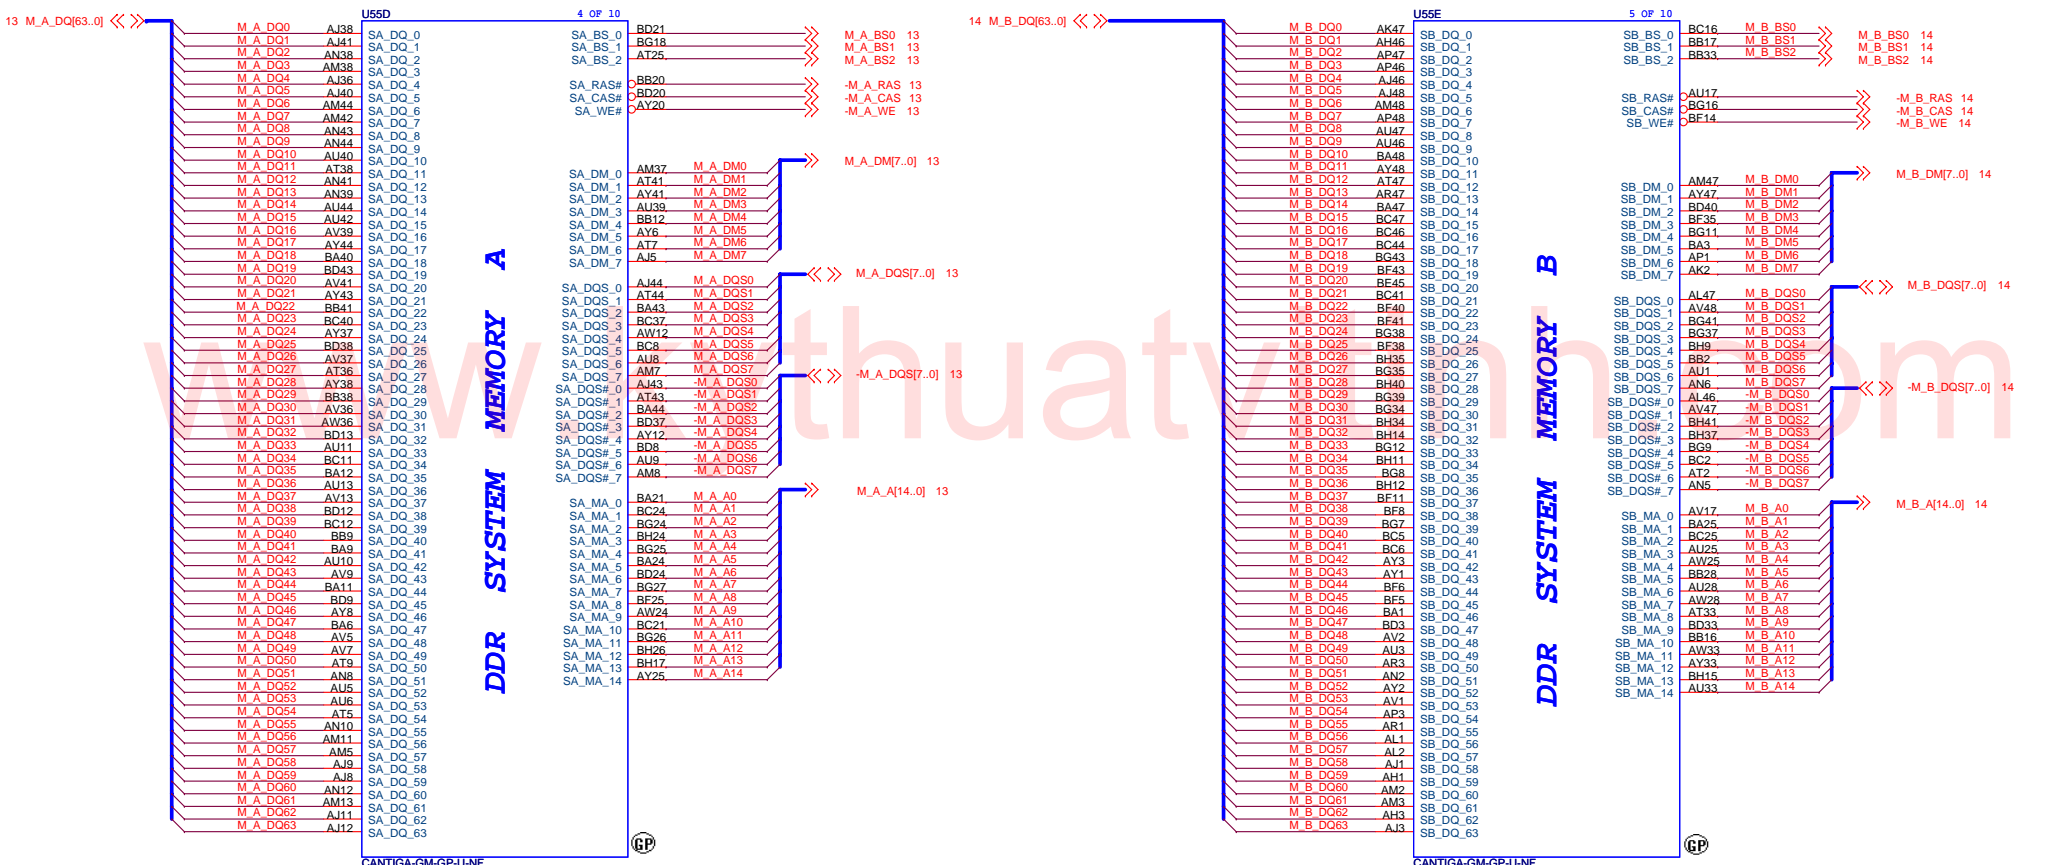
13 M_A_DQ[63..0]

U55D 4 OF 10

| Net | Pin | Signal |
|---|---|---|
| M_A_DQ0 | AJ38 | SA_DQ_0 |
| M_A_DQ1 | AJ41 | SA_DQ_1 |
| M_A_DQ2 | AN38 | SA_DQ_2 |
| M_A_DQ3 | AM38 | SA_DQ_3 |
| M_A_DQ4 | AJ36 | SA_DQ_4 |
| M_A_DQ5 | AJ40 | SA_DQ_5 |
| M_A_DQ6 | AM44 | SA_DQ_6 |
| M_A_DQ7 | AM42 | SA_DQ_7 |
| M_A_DQ8 | AN43 | SA_DQ_8 |
| M_A_DQ9 | AN44 | SA_DQ_9 |
| M_A_DQ10 | AU40 | SA_DQ_10 |
| M_A_DQ11 | AT38 | SA_DQ_11 |
| M_A_DQ12 | AN41 | SA_DQ_12 |
| M_A_DQ13 | AN39 | SA_DQ_13 |
| M_A_DQ14 | AU44 | SA_DQ_14 |
| M_A_DQ15 | AU42 | SA_DQ_15 |
| M_A_DQ16 | AV39 | SA_DQ_16 |
| M_A_DQ17 | AY44 | SA_DQ_17 |
| M_A_DQ18 | BA40 | SA_DQ_18 |
| M_A_DQ19 | BD43 | SA_DQ_19 |
| M_A_DQ20 | AV41 | SA_DQ_20 |
| M_A_DQ21 | AY43 | SA_DQ_21 |
| M_A_DQ22 | BB41 | SA_DQ_22 |
| M_A_DQ23 | BC40 | SA_DQ_23 |
| M_A_DQ24 | AY37 | SA_DQ_24 |
| M_A_DQ25 | BD38 | SA_DQ_25 |
| M_A_DQ26 | AV37 | SA_DQ_26 |
| M_A_DQ27 | AT36 | SA_DQ_27 |
| M_A_DQ28 | AY38 | SA_DQ_28 |
| M_A_DQ29 | BB38 | SA_DQ_29 |
| M_A_DQ30 | AV36 | SA_DQ_30 |
| M_A_DQ31 | AW36 | SA_DQ_31 |
| M_A_DQ32 | BD13 | SA_DQ_32 |
| M_A_DQ33 | AU11 | SA_DQ_33 |
| M_A_DQ34 | BC11 | SA_DQ_34 |
| M_A_DQ35 | BA12 | SA_DQ_35 |
| M_A_DQ36 | AU13 | SA_DQ_36 |
| M_A_DQ37 | AV13 | SA_DQ_37 |
| M_A_DQ38 | BD12 | SA_DQ_38 |
| M_A_DQ39 | BC12 | SA_DQ_39 |
| M_A_DQ40 | BB9 | SA_DQ_40 |
| M_A_DQ41 | BA9 | SA_DQ_41 |
| M_A_DQ42 | AU10 | SA_DQ_42 |
| M_A_DQ43 | AV9 | SA_DQ_43 |
| M_A_DQ44 | BA11 | SA_DQ_44 |
| M_A_DQ45 | BD9 | SA_DQ_45 |
| M_A_DQ46 | AY8 | SA_DQ_46 |
| M_A_DQ47 | BA6 | SA_DQ_47 |
| M_A_DQ48 | AV5 | SA_DQ_48 |
| M_A_DQ49 | AV7 | SA_DQ_49 |
| M_A_DQ50 | AT9 | SA_DQ_50 |
| M_A_DQ51 | AN8 | SA_DQ_51 |
| M_A_DQ52 | AU5 | SA_DQ_52 |
| M_A_DQ53 | AU6 | SA_DQ_53 |
| M_A_DQ54 | AT5 | SA_DQ_54 |
| M_A_DQ55 | AN10 | SA_DQ_55 |
| M_A_DQ56 | AM11 | SA_DQ_56 |
| M_A_DQ57 | AM5 | SA_DQ_57 |
| M_A_DQ58 | AJ9 | SA_DQ_58 |
| M_A_DQ59 | AJ8 | SA_DQ_59 |
| M_A_DQ60 | AN12 | SA_DQ_60 |
| M_A_DQ61 | AM13 | SA_DQ_61 |
| M_A_DQ62 | AJ11 | SA_DQ_62 |
| M_A_DQ63 | AJ12 | SA_DQ_63 |

SA_BS_0 BD21 M_A_BS0 13
SA_BS_1 BG18 M_A_BS1 13
SA_BS_2 AT25 M_A_BS2 13
SA_RAS# BB20 -M_A_RAS 13
SA_CAS# BD20 -M_A_CAS 13
SA_WE# AY20 -M_A_WE 13

M_A_DM[7..0] 13
SA_DM_0 AM37 M_A_DM0
SA_DM_1 AT41 M_A_DM1
SA_DM_2 AY41 M_A_DM2
SA_DM_3 AU39 M_A_DM3
SA_DM_4 BB12 M_A_DM4
SA_DM_5 AY6 M_A_DM5
SA_DM_6 AT7 M_A_DM6
SA_DM_7 AJ5 M_A_DM7

M_A_DQS[7..0] 13
SA_DQS_0 AJ44 M_A_DQS0
SA_DQS_1 AT44 M_A_DQS1
SA_DQS_2 BA43 M_A_DQS2
SA_DQS_3 BC37 M_A_DQS3
SA_DQS_4 AW12 M_A_DQS4
SA_DQS_5 BC8 M_A_DQS5
SA_DQS_6 AU8 M_A_DQS6
SA_DQS_7 AM7 M_A_DQS7

-M_A_DQS[7..0] 13
SA_DQS#_0 AJ43 -M_A_DQS0
SA_DQS#_1 AT43 -M_A_DQS1
SA_DQS#_2 BA44 -M_A_DQS2
SA_DQS#_3 BD37 -M_A_DQS3
SA_DQS#_4 AY12 -M_A_DQS4
SA_DQS#_5 BD8 -M_A_DQS5
SA_DQS#_6 AU9 -M_A_DQS6
SA_DQS#_7 AM8 -M_A_DQS7

M_A_A[14..0] 13
SA_MA_0 BA21 M_A_A0
SA_MA_1 BC24 M_A_A1
SA_MA_2 BG24 M_A_A2
SA_MA_3 BH24 M_A_A3
SA_MA_4 BG25 M_A_A4
SA_MA_5 BA24 M_A_A5
SA_MA_6 BD24 M_A_A6
SA_MA_7 BG27 M_A_A7
SA_MA_8 BF25 M_A_A8
SA_MA_9 AW24 M_A_A9
SA_MA_10 BC21 M_A_A10
SA_MA_11 BG26 M_A_A11
SA_MA_12 BH26 M_A_A12
SA_MA_13 BH17 M_A_A13
SA_MA_14 AY25 M_A_A14

DDR SYSTEM MEMORY A

CANTIGA-GM-GP-U-NF

14 M_B_DQ[63..0]

U55E 5 OF 10

| Net | Pin | Signal |
|---|---|---|
| M_B_DQ0 | AK47 | SB_DQ_0 |
| M_B_DQ1 | AH46 | SB_DQ_1 |
| M_B_DQ2 | AP47 | SB_DQ_2 |
| M_B_DQ3 | AP46 | SB_DQ_3 |
| M_B_DQ4 | AJ46 | SB_DQ_4 |
| M_B_DQ5 | AJ48 | SB_DQ_5 |
| M_B_DQ6 | AM48 | SB_DQ_6 |
| M_B_DQ7 | AP48 | SB_DQ_7 |
| M_B_DQ8 | AU47 | SB_DQ_8 |
| M_B_DQ9 | AU46 | SB_DQ_9 |
| M_B_DQ10 | BA48 | SB_DQ_10 |
| M_B_DQ11 | AY48 | SB_DQ_11 |
| M_B_DQ12 | AT47 | SB_DQ_12 |
| M_B_DQ13 | AR47 | SB_DQ_13 |
| M_B_DQ14 | BA47 | SB_DQ_14 |
| M_B_DQ15 | BC47 | SB_DQ_15 |
| M_B_DQ16 | BC46 | SB_DQ_16 |
| M_B_DQ17 | BC44 | SB_DQ_17 |
| M_B_DQ18 | BG43 | SB_DQ_18 |
| M_B_DQ19 | BF43 | SB_DQ_19 |
| M_B_DQ20 | BE45 | SB_DQ_20 |
| M_B_DQ21 | BC41 | SB_DQ_21 |
| M_B_DQ22 | BF40 | SB_DQ_22 |
| M_B_DQ23 | BF41 | SB_DQ_23 |
| M_B_DQ24 | BG38 | SB_DQ_24 |
| M_B_DQ25 | BF38 | SB_DQ_25 |
| M_B_DQ26 | BH35 | SB_DQ_26 |
| M_B_DQ27 | BG35 | SB_DQ_27 |
| M_B_DQ28 | BH40 | SB_DQ_28 |
| M_B_DQ29 | BG39 | SB_DQ_29 |
| M_B_DQ30 | BG34 | SB_DQ_30 |
| M_B_DQ31 | BH34 | SB_DQ_31 |
| M_B_DQ32 | BH14 | SB_DQ_32 |
| M_B_DQ33 | BG12 | SB_DQ_33 |
| M_B_DQ34 | BH11 | SB_DQ_34 |
| M_B_DQ35 | BG8 | SB_DQ_35 |
| M_B_DQ36 | BH12 | SB_DQ_36 |
| M_B_DQ37 | BF11 | SB_DQ_37 |
| M_B_DQ38 | BF8 | SB_DQ_38 |
| M_B_DQ39 | BG7 | SB_DQ_39 |
| M_B_DQ40 | BC5 | SB_DQ_40 |
| M_B_DQ41 | BC6 | SB_DQ_41 |
| M_B_DQ42 | AY3 | SB_DQ_42 |
| M_B_DQ43 | AY1 | SB_DQ_43 |
| M_B_DQ44 | BF6 | SB_DQ_44 |
| M_B_DQ45 | BF5 | SB_DQ_45 |
| M_B_DQ46 | BA1 | SB_DQ_46 |
| M_B_DQ47 | BD3 | SB_DQ_47 |
| M_B_DQ48 | AV2 | SB_DQ_48 |
| M_B_DQ49 | AU3 | SB_DQ_49 |
| M_B_DQ50 | AR3 | SB_DQ_50 |
| M_B_DQ51 | AN2 | SB_DQ_51 |
| M_B_DQ52 | AY2 | SB_DQ_52 |
| M_B_DQ53 | AV1 | SB_DQ_53 |
| M_B_DQ54 | AP3 | SB_DQ_54 |
| M_B_DQ55 | AR1 | SB_DQ_55 |
| M_B_DQ56 | AL1 | SB_DQ_56 |
| M_B_DQ57 | AL2 | SB_DQ_57 |
| M_B_DQ58 | AJ1 | SB_DQ_58 |
| M_B_DQ59 | AH1 | SB_DQ_59 |
| M_B_DQ60 | AM2 | SB_DQ_60 |
| M_B_DQ61 | AM3 | SB_DQ_61 |
| M_B_DQ62 | AH3 | SB_DQ_62 |
| M_B_DQ63 | AJ3 | SB_DQ_63 |

SB_BS_0 BC16 M_B_BS0 M_B_BS0 14
SB_BS_1 BB17 M_B_BS1 M_B_BS1 14
SB_BS_2 BB33 M_B_BS2 M_B_BS2 14
SB_RAS# AU17 -M_B_RAS 14
SB_CAS# BG16 -M_B_CAS 14
SB_WE# BF14 -M_B_WE 14

M_B_DM[7..0] 14
SB_DM_0 AM47 M_B_DM0
SB_DM_1 AY47 M_B_DM1
SB_DM_2 BD40 M_B_DM2
SB_DM_3 BF35 M_B_DM3
SB_DM_4 BG11 M_B_DM4
SB_DM_5 BA3 M_B_DM5
SB_DM_6 AP1 M_B_DM6
SB_DM_7 AK2 M_B_DM7

M_B_DQS[7..0] 14
SB_DQS_0 AL47 M_B_DQS0
SB_DQS_1 AV48 M_B_DQS1
SB_DQS_2 BG41 M_B_DQS2
SB_DQS_3 BG37 M_B_DQS3
SB_DQS_4 BH9 M_B_DQS4
SB_DQS_5 BB2 M_B_DQS5
SB_DQS_6 AU1 M_B_DQS6
SB_DQS_7 AN6 M_B_DQS7

-M_B_DQS[7..0] 14
SB_DQS#_0 AL46 -M_B_DQS0
SB_DQS#_1 AV47 -M_B_DQS1
SB_DQS#_2 BH41 -M_B_DQS2
SB_DQS#_3 BH37 -M_B_DQS3
SB_DQS#_4 BG9 -M_B_DQS4
SB_DQS#_5 BC2 -M_B_DQS5
SB_DQS#_6 AT2 -M_B_DQS6
SB_DQS#_7 AN5 -M_B_DQS7

M_B_A[14..0] 14
SB_MA_0 AV17 M_B_A0
SB_MA_1 BA25 M_B_A1
SB_MA_2 BC25 M_B_A2
SB_MA_3 AU25 M_B_A3
SB_MA_4 AW25 M_B_A4
SB_MA_5 BB28 M_B_A5
SB_MA_6 AU28 M_B_A6
SB_MA_7 AW28 M_B_A7
SB_MA_8 AT33 M_B_A8
SB_MA_9 BD33 M_B_A9
SB_MA_10 BB16 M_B_A10
SB_MA_11 AW33 M_B_A11
SB_MA_12 AY33 M_B_A12
SB_MA_13 BH15 M_B_A13
SB_MA_14 AU33 M_B_A14

DDR SYSTEM MEMORY B

GP

CANTIGA-GM-GP-U-NF

GP

www.kythuatvitinh.com